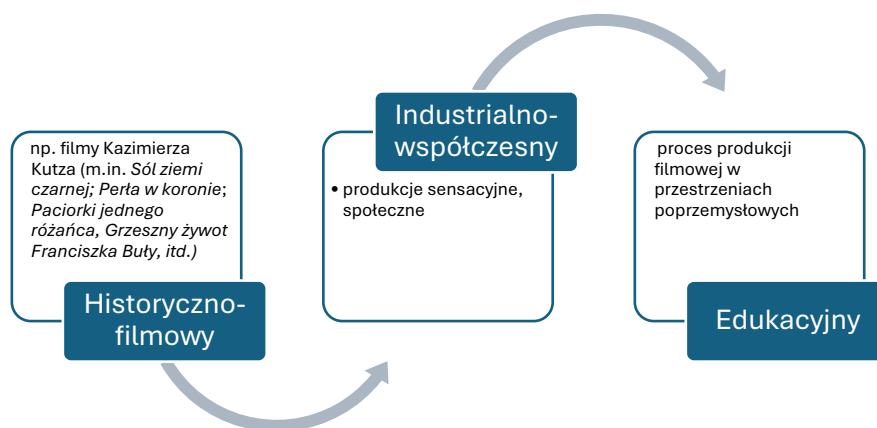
np. filmy Kazimierza Kutza (m.in. Sól ziemi czarnej; Perła w koronie; Paciorki jednego różańca, Grzeszny żywot Franciszka Buły, itd.)

Historyczno-filmowy

Industrialno-współczesny

• produkcje sensacyjne, społeczne

proces produkcji filmowej w przestrzeniach poprzemysłowych

Edukacyjny